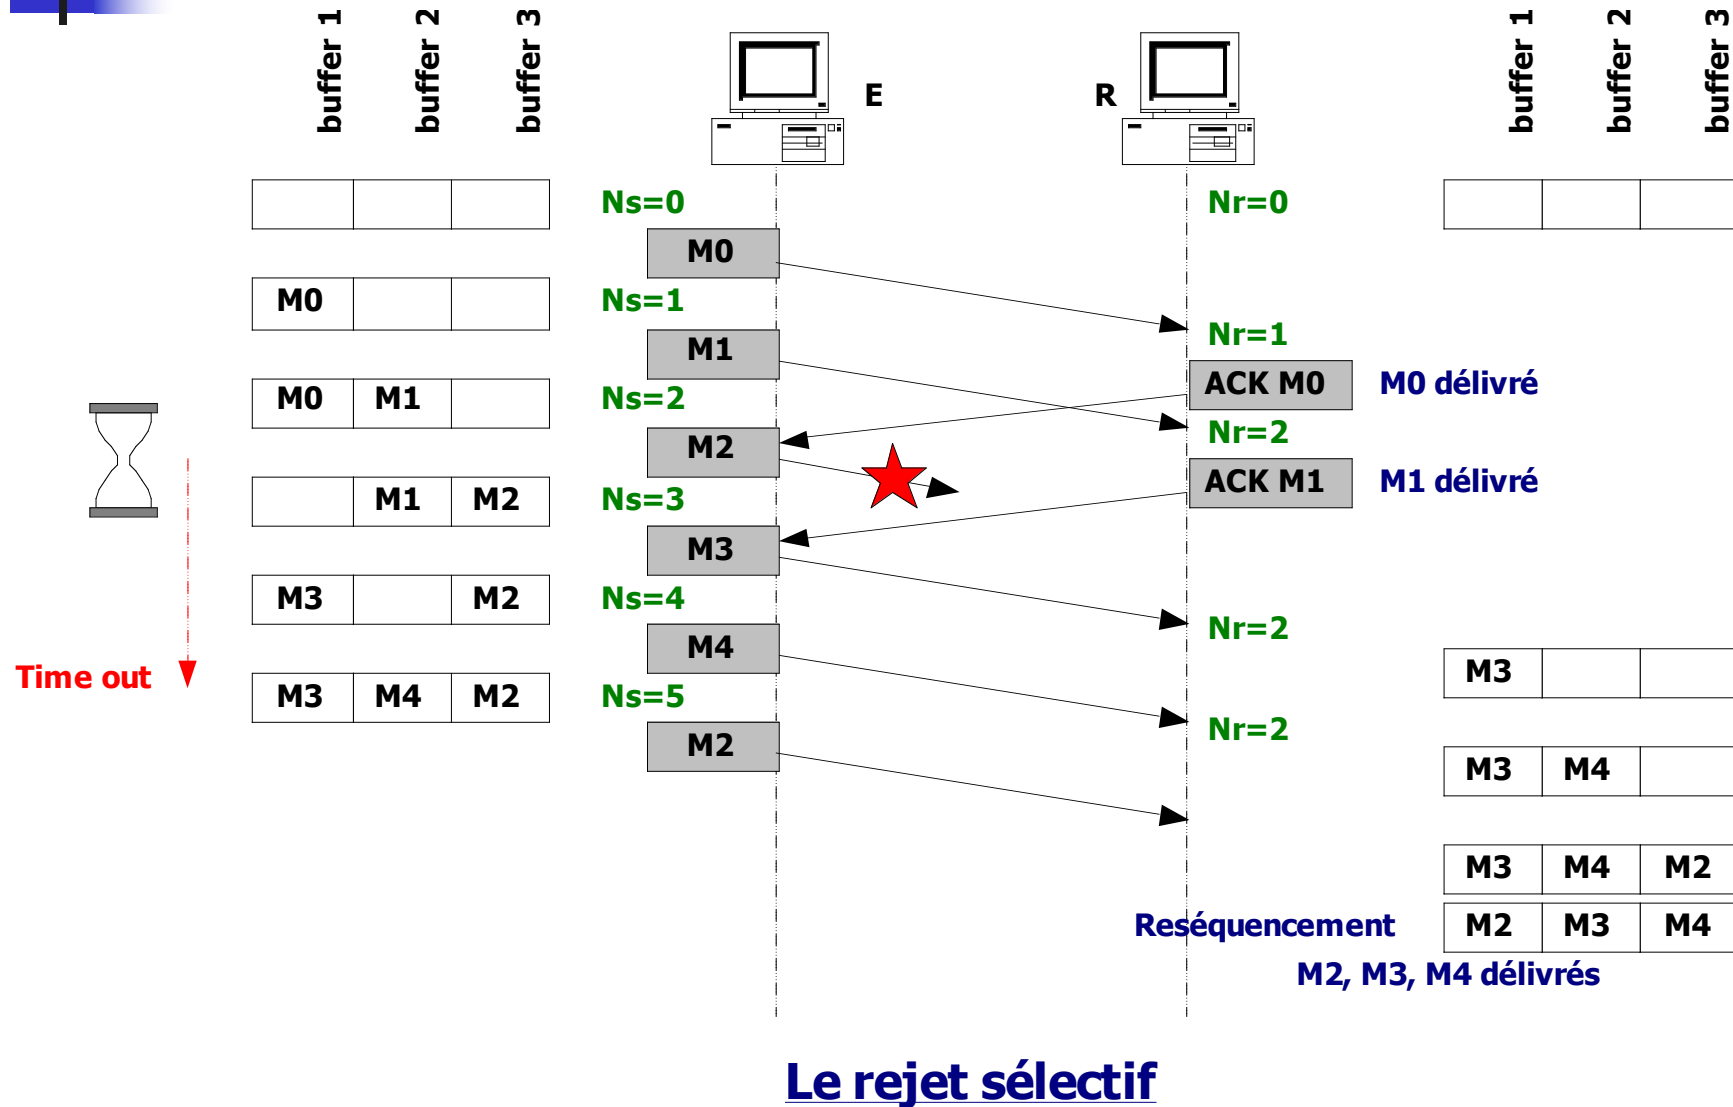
buffer 1
buffer 2
buffer 3

E

R

buffer 1
buffer 2
buffer 3

Ns=0
M0
Nr=0

| | | |
|---|---|---|
| | | |

| | | |
|---|---|---|
| M0 | | |

Ns=1
M1
Nr=1
ACK M0
M0 délivré

| | | |
|---|---|---|
| M0 | M1 | |

Ns=2
M2
Nr=2
ACK M1
M1 délivré

| | | |
|---|---|---|
| | M1 | M2 |

Ns=3
M3

| | | |
|---|---|---|
| M3 | | M2 |

Ns=4
M4
Nr=2

Time out

| | | |
|---|---|---|
| M3 | M4 | M2 |

Ns=5
M2
Nr=2

| | | |
|---|---|---|
| M3 | | |

| | | |
|---|---|---|
| M3 | M4 | |

| | | |
|---|---|---|
| M3 | M4 | M2 |

Reséquencement

| | | |
|---|---|---|
| M2 | M3 | M4 |

M2, M3, M4 délivrés

Le rejet sélectif